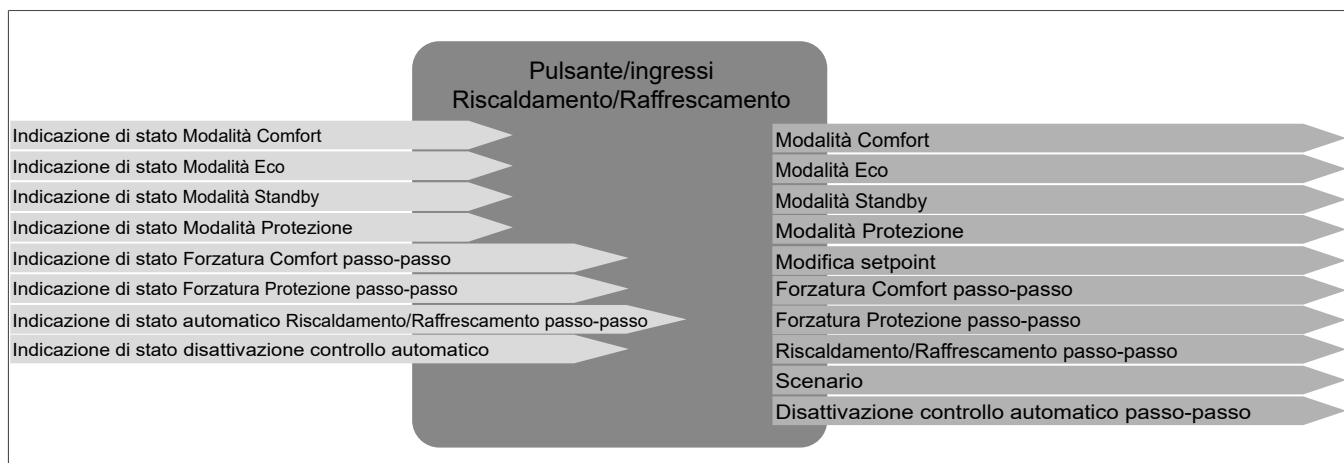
Pulsante/ingressi
Riscaldamento/Raffrescamento

Indicazione di stato Modalità Comfort
Indicazione di stato Modalità Eco
Indicazione di stato Modalità Standby
Indicazione di stato Modalità Protezione
Indicazione di stato Forzatura Comfort passo-passo
Indicazione di stato Forzatura Protezione passo-passo
Indicazione di stato automatico Riscaldamento/Raffrescamento passo-passo
Indicazione di stato disattivazione controllo automatico

Modalità Comfort
Modalità Eco
Modalità Standby
Modalità Protezione
Modifica setpoint
Forzatura Comfort passo-passo
Forzatura Protezione passo-passo
Riscaldamento/Raffrescamento passo-passo
Scenario
Disattivazione controllo automatico passo-passo